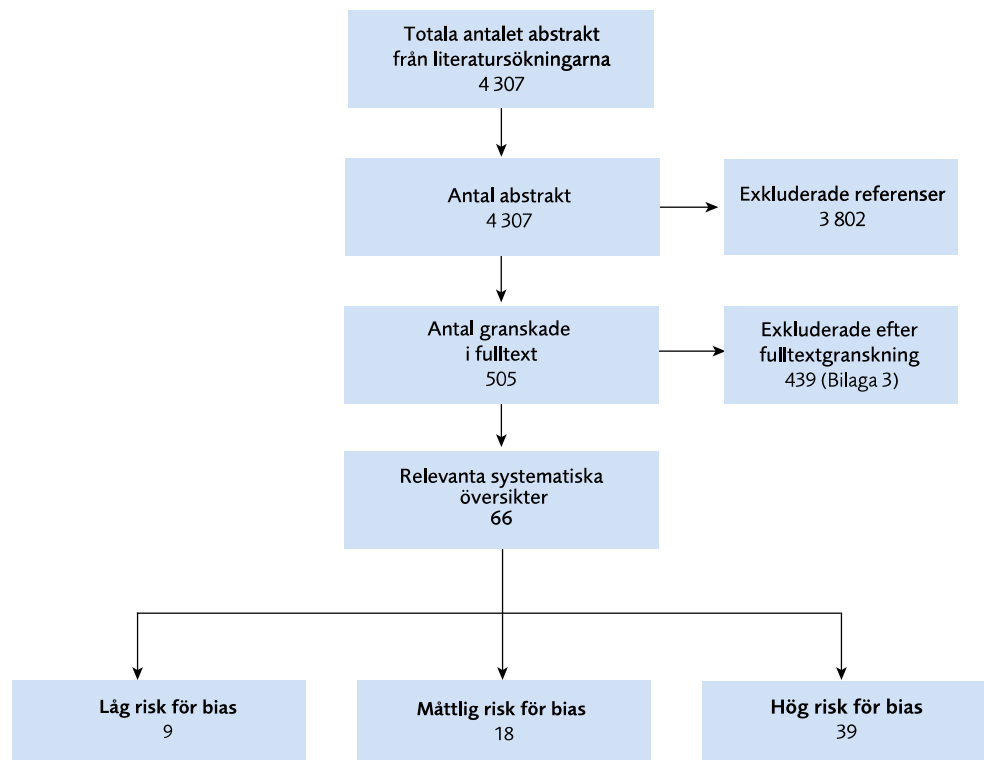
Totala antalet abstrakt från literatursökningarna
4 307

Antal abstrakt
4 307

Exkluderade referenser
3 802

Antal granskade i fulltext
505

Exkluderade efter fulltextgranskning
439 (Bilaga 3)

Relevanta systematiska översikter
66

Låg risk för bias
9

Måttlig risk för bias
18

Hög risk för bias
39